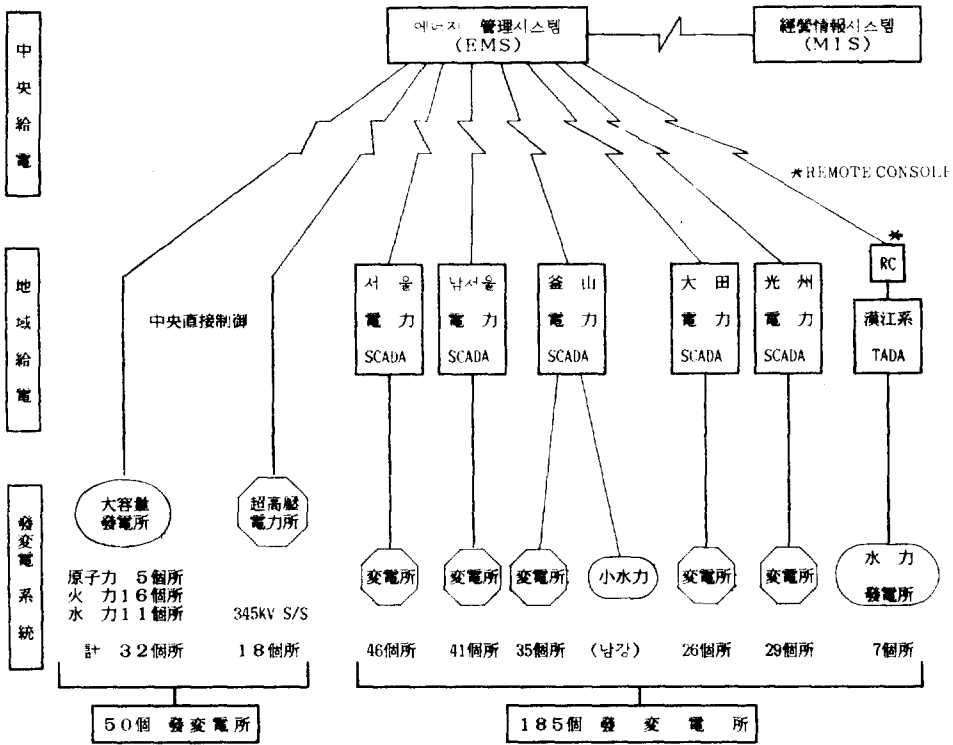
中央給電

에너지 管理시스템 (EMS)

經營情報시스템 (MIS)

★REMOTE CONSOLE

地域給電

中央直接制御

서울 電力 SCADA

남서울 電力 SCADA

釜山 電力 SCADA

大田 電力 SCADA

光州 電力 SCADA

★ RC

漢江系 TADA

發變電系統

大容量 發電所

超高壓 電力所

變電所

變電所

變電所

小水力

變電所

變電所

水力 發電所

原子力 5個所
火力 16個所
水力 11個所

345kV S/S

計 32個所

18個所

46個所

41個所

35個所

(남강)

26個所

29個所

7個所

50個 發變電所

185個 發變電所